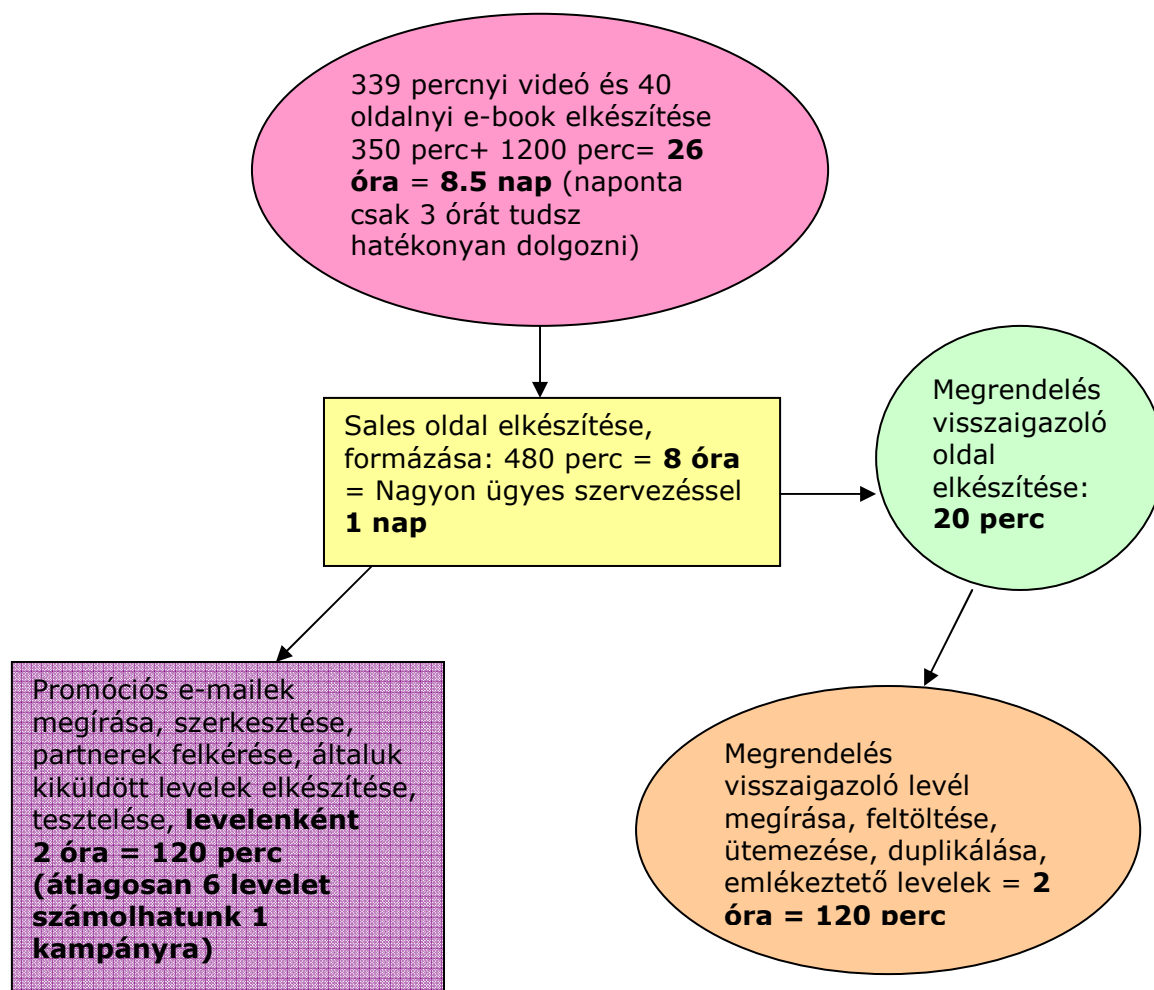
339 percnyi videó és 40 oldalnyi e-book elkészítése 350 perc+ 1200 perc= **26 óra** = **8.5 nap** (naponta csak 3 órát tudsz hatékonyan dolgozni)

Sales oldal elkészítése, formázása: 480 perc = **8 óra** = Nagyon ügyes szervezéssel **1 nap**

Megrendelés visszaigazoló oldal elkészítése: **20 perc**

Promóciós e-mailek megírása, szerkesztése, partnerek felkérése, általuk kiküldött levelek elkészítése, tesztelése, **levelenként 2 óra = 120 perc (átlagosan 6 levelet számolhatunk 1 kampányra)**

Megrendelés visszaigazoló levél megírása, feltöltése, ütemezése, duplikálása, emlékeztető levelek = **2 óra = 120 perc**